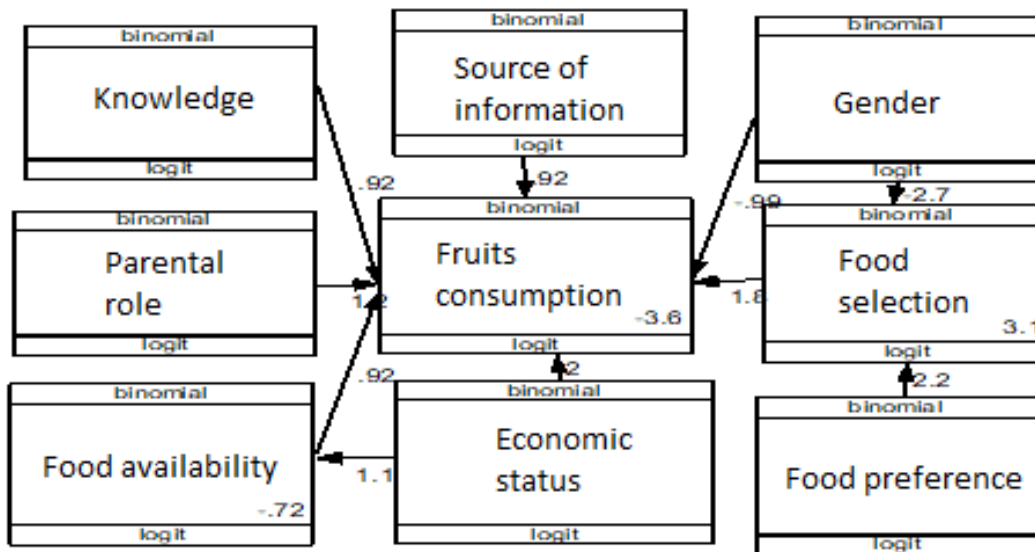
binomial
Knowledge
logit

binomial
Source of information
logit

binomial
Gender
logit

.92

.92

-.99

-2.7

binomial
Parental role
logit

1.2

binomial
Fruits consumption
-3.6
logit

binomial
Food selection
3.1
logit

1.8

.92

2

2.2

binomial
Food availability
-.72
logit

1.1

binomial
Economic status
logit

binomial
Food preference
logit